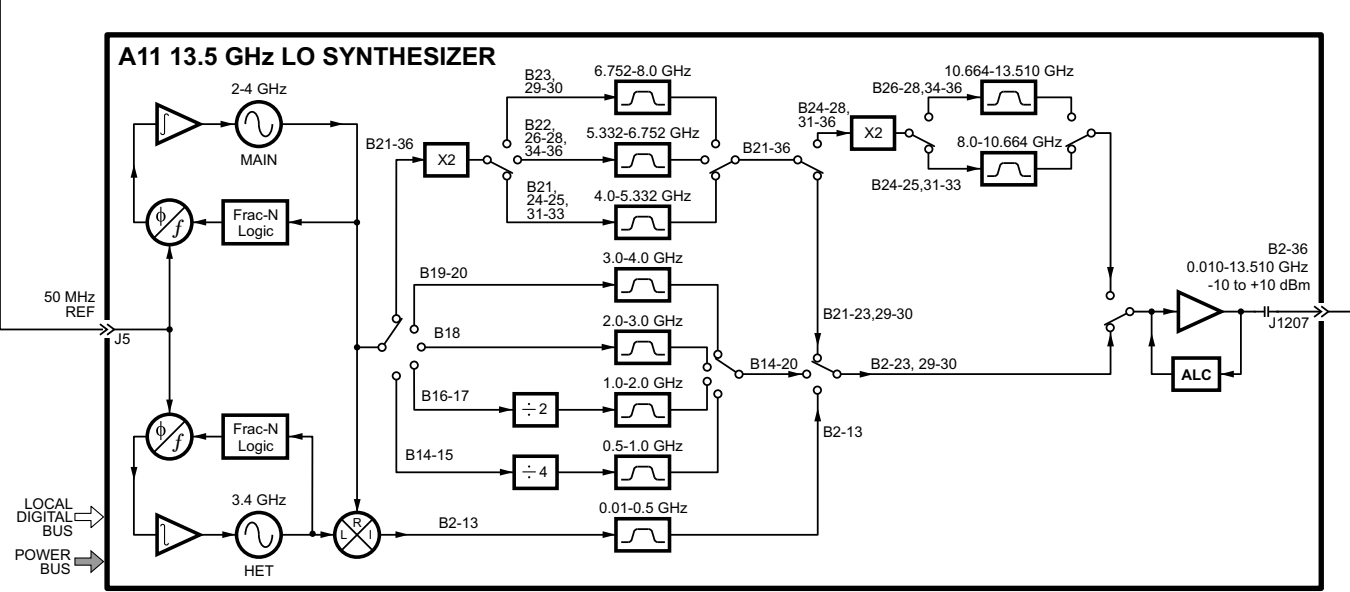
A11 13.5 GHz LO SYNTHESIZER

2-4 GHz
MAIN
Frac-N Logic
$\phi/f$
50 MHz REF
J5
$\phi/f$
Frac-N Logic
3.4 GHz
HET
LOCAL DIGITAL BUS
POWER BUS
R
L
I

B21-36
X2
B23, 29-30
6.752-8.0 GHz
B22, 26-28, 34-36
5.332-6.752 GHz
B21, 24-25, 31-33
4.0-5.332 GHz
B21-36

B19-20
3.0-4.0 GHz
B18
2.0-3.0 GHz
B16-17
$\div 2$
1.0-2.0 GHz
B14-15
$\div 4$
0.5-1.0 GHz
B2-13
0.01-0.5 GHz
B14-20
B2-13
B21-23,29-30
B2-23, 29-30

B24-28, 31-36
X2
B26-28,34-36
10.664-13.510 GHz
8.0-10.664 GHz
B24-25,31-33

B2-36
0.010-13.510 GHz
-10 to +10 dBm
J1207
ALC